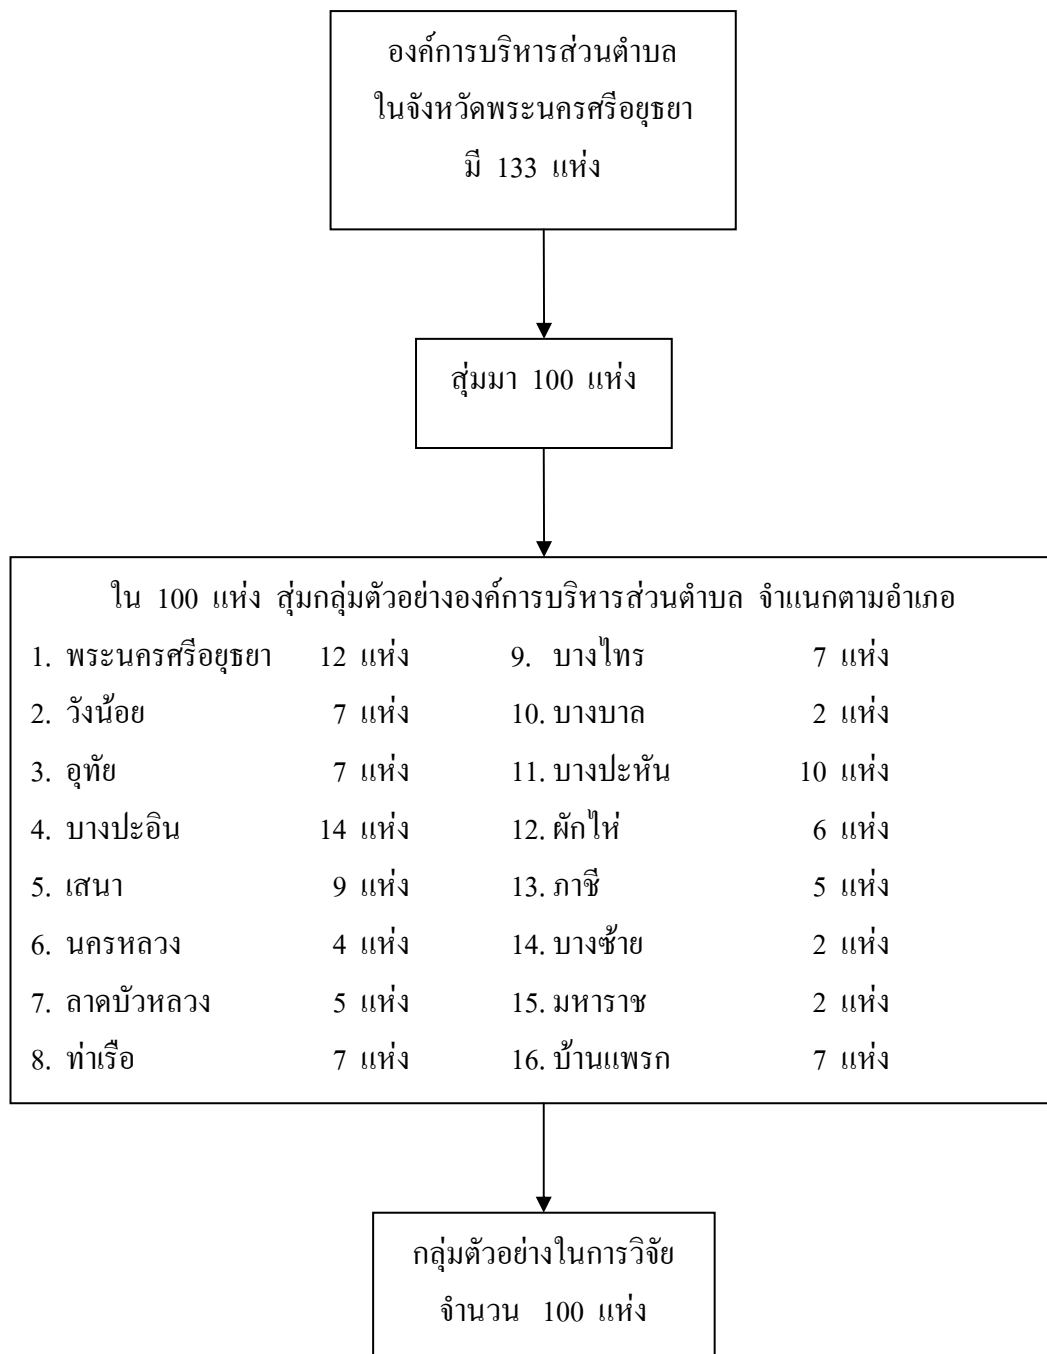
องค์การบริหารส่วนตำบล
ในจังหวัดพระนครศรีอยุธยา
มี 133 แห่ง

สุ่มมา 100 แห่ง

ใน 100 แห่ง สุ่มกลุ่มตัวอย่างองค์การบริหารส่วนตำบล จำแนกตามอำเภอ

1. พระนครศรีอยุธยา 12 แห่ง
2. วังน้อย 7 แห่ง
3. อุทัย 7 แห่ง
4. บางปะอิน 14 แห่ง
5. เสนา 9 แห่ง
6. นครหลวง 4 แห่ง
7. ลาดบัวหลวง 5 แห่ง
8. ท่าเรือ 7 แห่ง

9. บางไทร 7 แห่ง
10. บางบาล 2 แห่ง
11. บางปะหัน 10 แห่ง
12. ผักไห่ 6 แห่ง
13. ภาชี 5 แห่ง
14. บางซ้าย 2 แห่ง
15. มหาราช 2 แห่ง
16. บ้านแพรก 7 แห่ง

กลุ่มตัวอย่างในการวิจัย
จำนวน 100 แห่ง